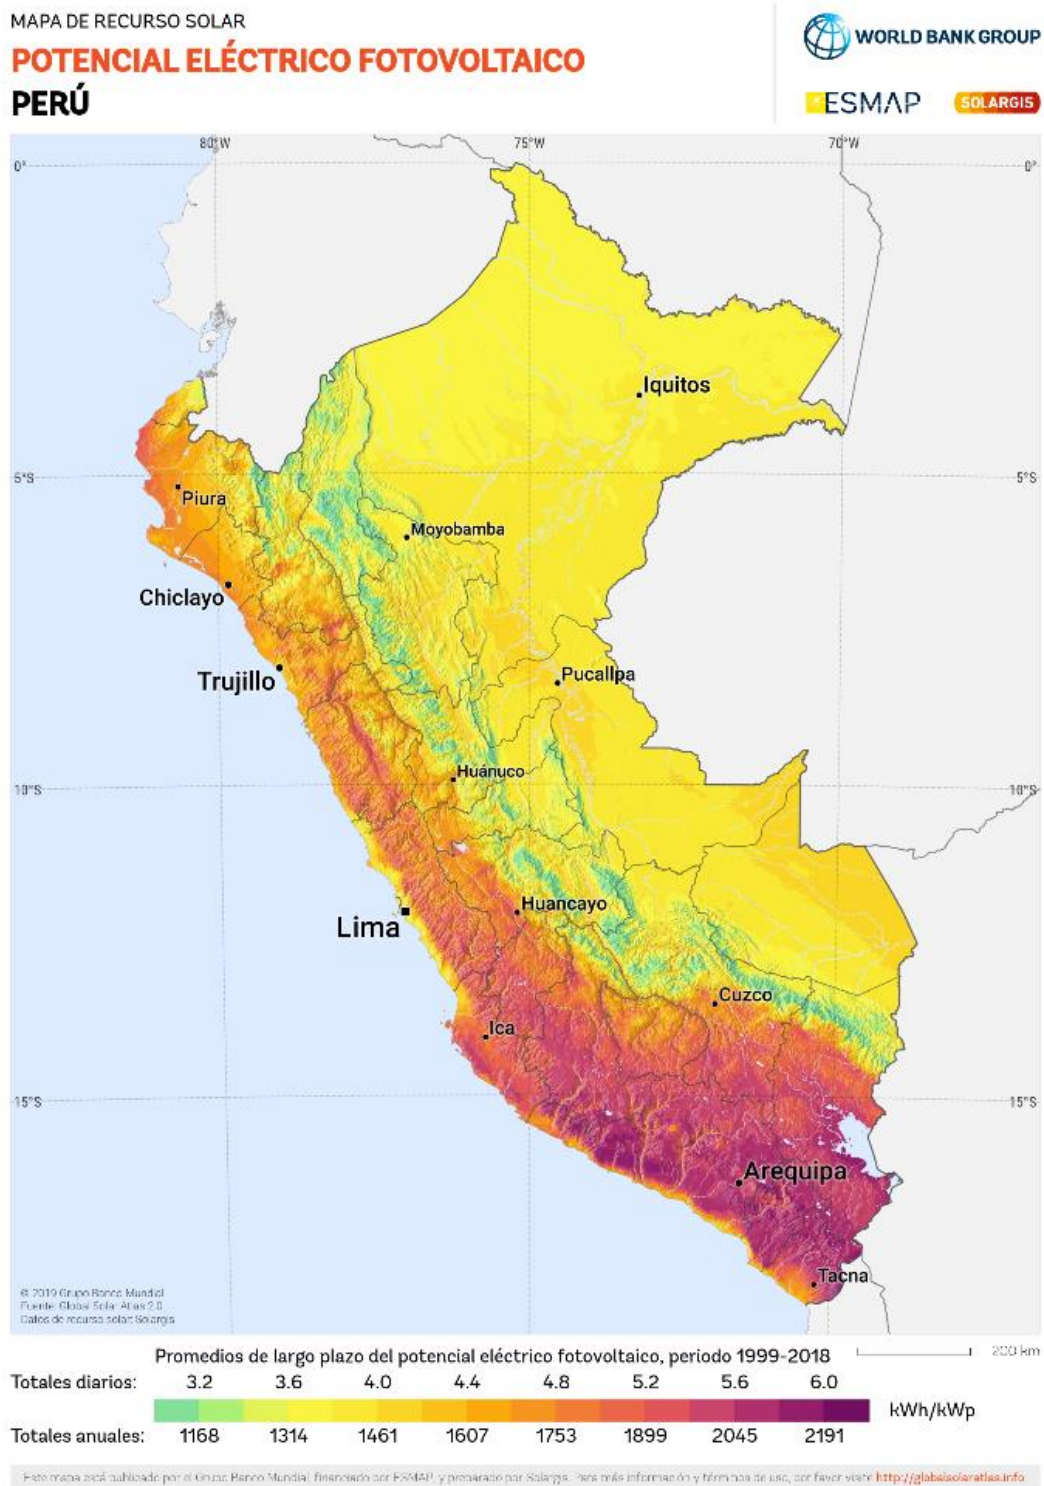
MAPA DE RECURSO SOLAR
POTENCIAL ELÉCTRICO FOTOVOLTAICO
PERÚ

WORLD BANK GROUP
ESMAP
SOLARGIS

80°W
75°W
70°W
0°
0°
5°S
5°S
10°S
10°S
15°S
15°S

Iquitos
Piura
Moyobamba
Chiclayo
Trujillo
Pucallpa
Huánuco
Huancayo
Lima
Cuzco
Ica
Arequipa
Tacna

© 2019 Grupo Banco Mundial
Fuente: Global Solar Atlas 2.0
Datos de recurso solar: Solargis

Promedios de largo plazo del potencial eléctrico fotovoltaico, periodo 1999-2018

200 km

Totales diarios: 3.2 3.6 4.0 4.4 4.8 5.2 5.6 6.0

kWh/kWp

Totales anuales: 1168 1314 1461 1607 1753 1899 2045 2191

Este mapa está publicado por el Grupo Banco Mundial, financiado por ESMAP, y preparado por Solargis. Para más información y términos de uso, por favor visite http://globalsolaratlas.info